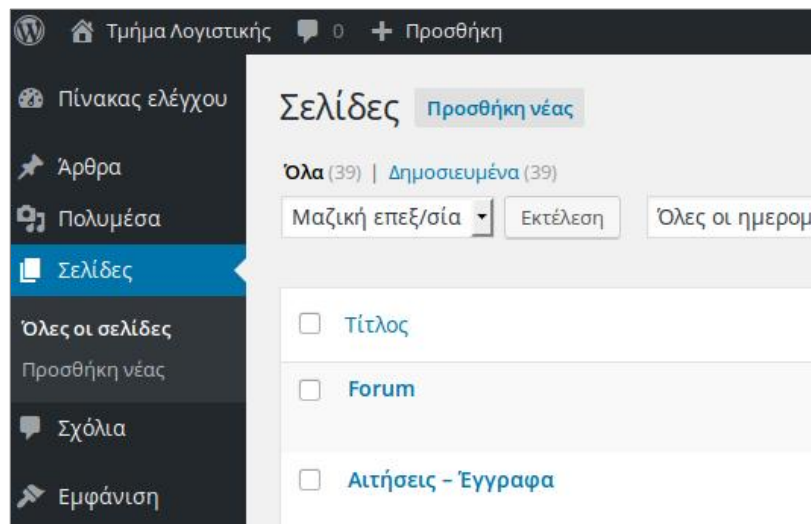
Τμήμα Λογιστικής 0 + Προσθήκη

Πίνακας ελέγχου
Άρθρα
Πολυμέσα
Σελίδες
Όλες οι σελίδες
Προσθήκη νέας
Σχόλια
Εμφάνιση

Σελίδες Προσθήκη νέας

Όλα (39) | Δημοσιευμένα (39)

Μαζική επεξ/σία Εκτέλεση Όλες οι ημερομ

Τίτλος
Forum
Αιτήσεις – Έγγραφα